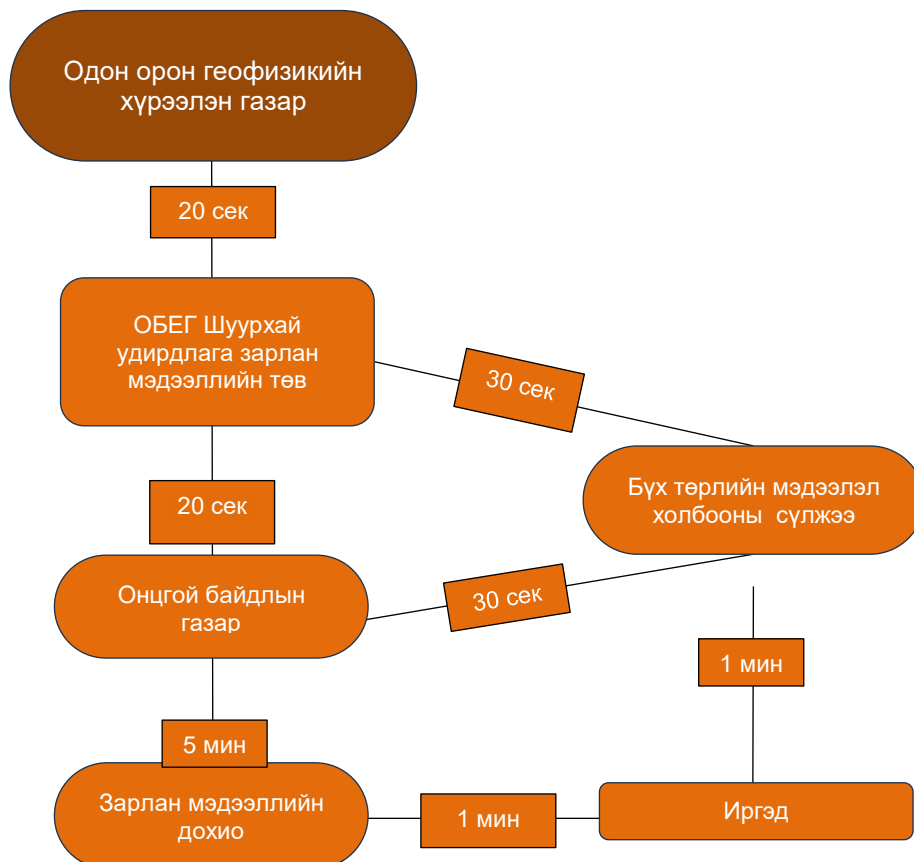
Одон орон геофизикийн хүрээлэн газар

20 сек

ОБЕГ Шуурхай удирдлага зарлан мэдээллийн төв

30 сек

Бүх төрлийн мэдээлэл холбооны сүлжээ

20 сек

Онцгой байдлын газар

30 сек

1 мин

5 мин

Зарлан мэдээллийн дохио

1 мин

Иргэд